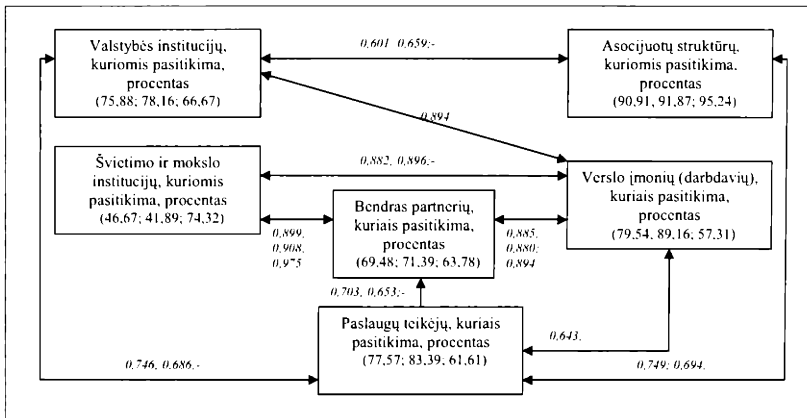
Valstybės institucijų, kuriomis pasitikima, procentas (75,88; 78,16; 66,67)

0,601; 0,659;-

Asocijuotų struktūrų, kuriomis pasitikima, procentas (90,91; 91,87; 95,24)

0,894

Švietimo ir mokslo institucijų, kuriomis pasitikima, procentas (46,67; 41,89; 74,32)

0,882; 0,896;-

Verslo įmonių (darbdavių), kuriais pasitikima, procentas (79,54; 89,16; 57,31)

0,899; 0,908; 0,975

Bendras partnerių, kuriais pasitikima, procentas (69,48; 71,39; 63,78)

0,885; 0,880; 0,894

0,703; 0,653;-

Paslaugų teikėjų, kuriais pasitikima, procentas (77,57; 83,39; 61,61)

0,643;

0,746; 0,686;-

0,749; 0,694;